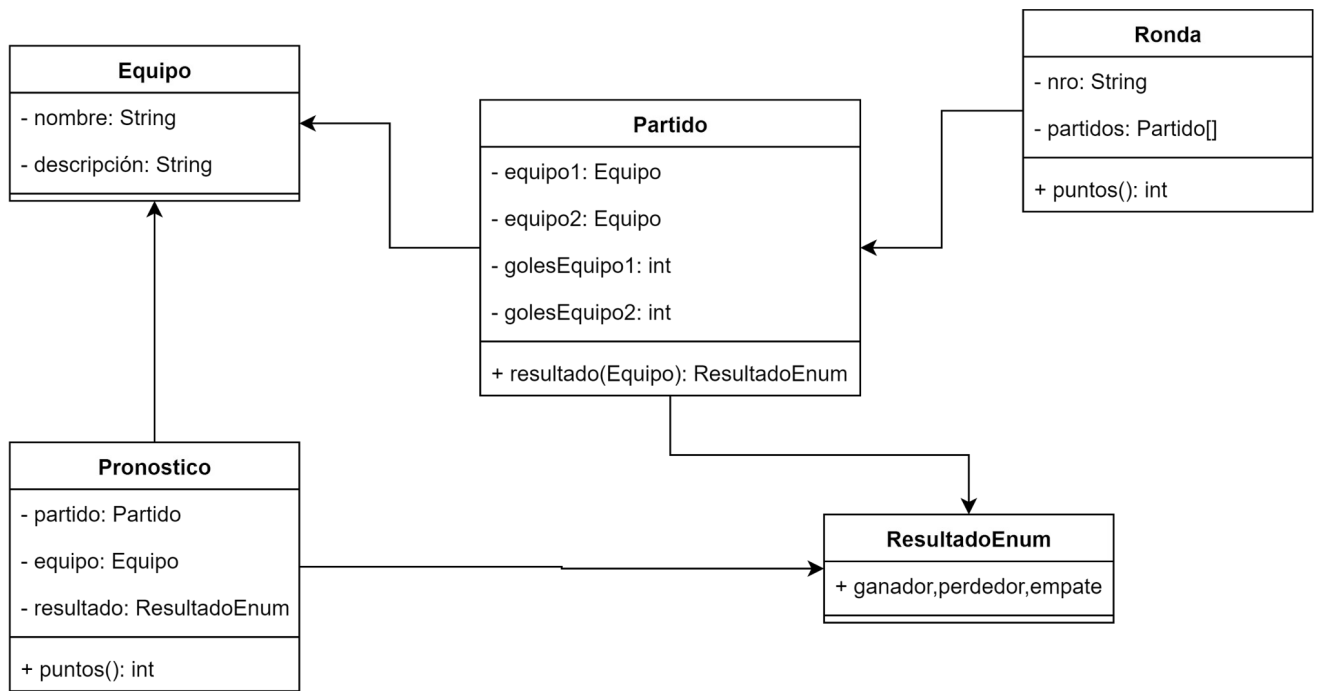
Equipo
- nombre: String
- descripción: String

Partido
- equipo1: Equipo
- equipo2: Equipo
- golesEquipo1: int
- golesEquipo2: int
+ resultado(Equipo): ResultadoEnum

Ronda
- nro: String
- partidos: Partido[]
+ puntos(): int

Pronostico
- partido: Partido
- equipo: Equipo
- resultado: ResultadoEnum
+ puntos(): int

ResultadoEnum
+ ganador,perdedor,empate